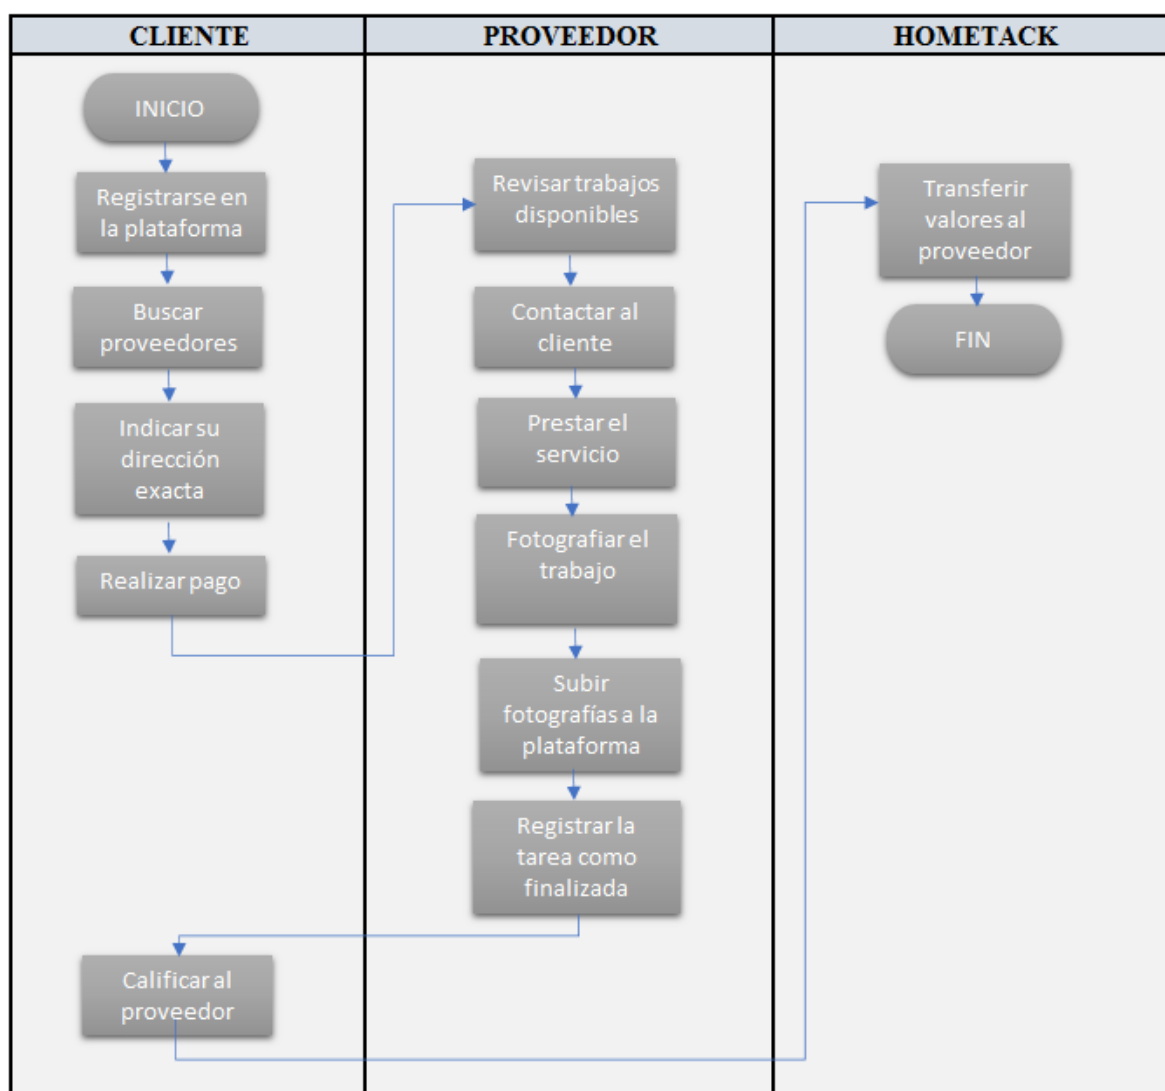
| CLIENTE | PROVEEDOR | HOMETACK |
|---|---|---|

INICIO

Registrarse en la plataforma

Buscar proveedores

Indicar su dirección exacta

Realizar pago

Calificar al proveedor

Revisar trabajos disponibles

Contactar al cliente

Prestar el servicio

Fotografiar el trabajo

Subir fotografías a la plataforma

Registrar la tarea como finalizada

Transferir valores al proveedor

FIN